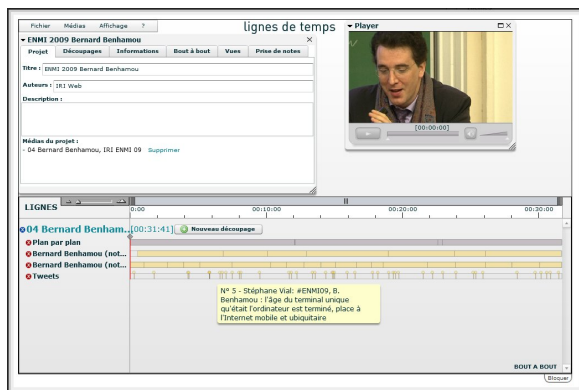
Fichier Médias Affichage ?

lignes de temps

▾ ENMI 2009 Bernard Benhamou

| Projet | Découpages | Informations | Bout à bout | Vues | Prise de notes |

Titre : ENMI 2009 Bernard Benhamou

Auteurs : IRI Web

Description :

Médias du projet :
- 04 Bernard Benhamou, IRI ENMI 09 Supprimer

▾ Player

[00:00:00]

LIGNES

0:00 00:10:00 00:20:00 00:30:00

04 Bernard Benham...[00:31:41] Nouveau découpage

Plan par plan

Bernard Benhamou (not...

Bernard Benhamou (not...

Tweets

N° 5 - Stéphane Vial: #ENMI09, B. Benhamou : l'âge du terminal unique qu'était l'ordinateur est terminé, place à l'Internet mobile et ubiquitaire

BOUT A BOUT

Bloquer